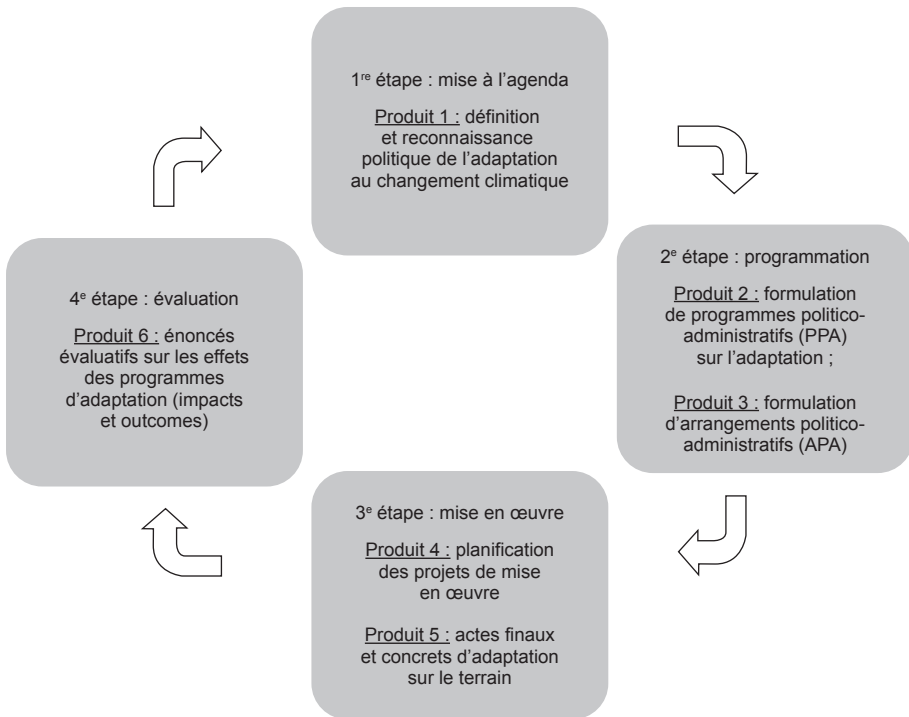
1$^{re}$ étape : mise à l'agenda

Produit 1 : définition et reconnaissance politique de l'adaptation au changement climatique

2$^{e}$ étape : programmation

Produit 2 : formulation de programmes politico-administratifs (PPA) sur l'adaptation ;

Produit 3 : formulation d'arrangements politico-administratifs (APA)

3$^{e}$ étape : mise en œuvre

Produit 4 : planification des projets de mise en œuvre

Produit 5 : actes finaux et concrets d'adaptation sur le terrain

4$^{e}$ étape : évaluation

Produit 6 : énoncés évaluatifs sur les effets des programmes d'adaptation (impacts et outcomes)